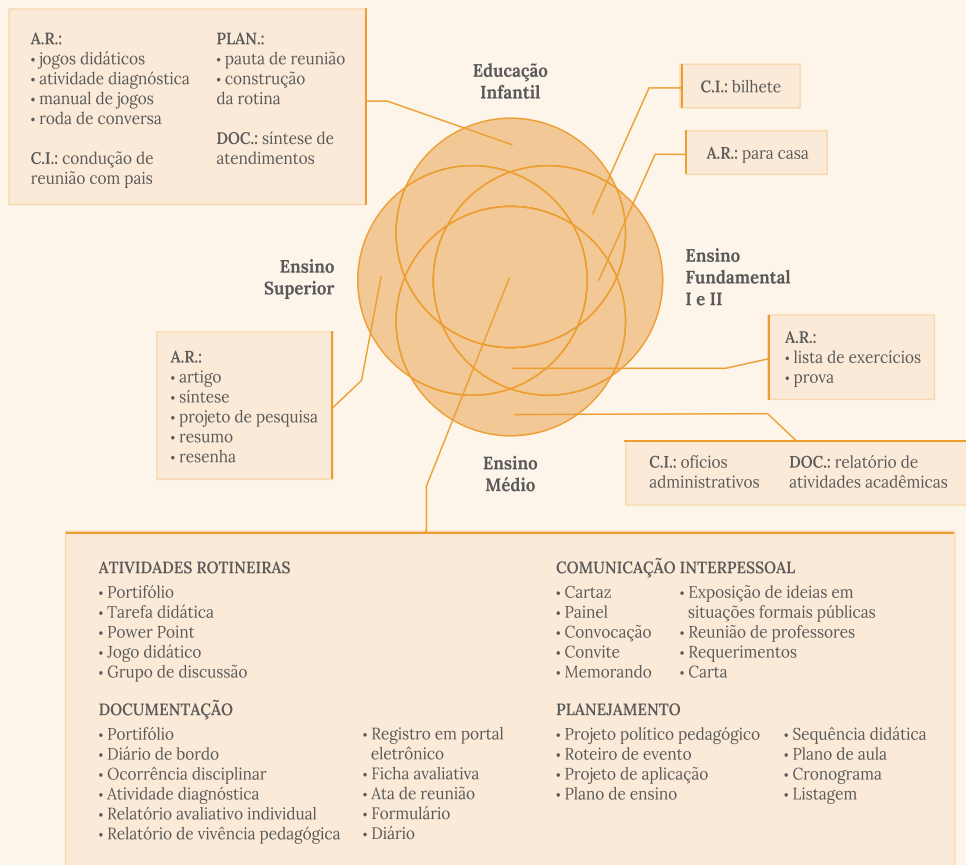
A.R.:
• jogos didáticos
• atividade diagnóstica
• manual de jogos
• roda de conversa

C.I.: condução de reunião com pais

PLAN.:
• pauta de reunião
• construção da rotina

DOC.: síntese de atendimentos

Educação Infantil

C.I.: bilhete

A.R.: para casa

Ensino Fundamental I e II

Ensino Superior

A.R.:
• lista de exercícios
• prova

A.R.:
• artigo
• síntese
• projeto de pesquisa
• resumo
• resenha

Ensino Médio

C.I.: ofícios administrativos

DOC.: relatório de atividades acadêmicas

ATIVIDADES ROTINEIRAS
• Portifólio
• Tarefa didática
• Power Point
• Jogo didático
• Grupo de discussão

DOCUMENTAÇÃO
• Portifólio
• Diário de bordo
• Ocorrência disciplinar
• Atividade diagnóstica
• Relatório avaliativo individual
• Relatório de vivência pedagógica
• Registro em portal eletrônico
• Ficha avaliativa
• Ata de reunião
• Formulário
• Diário

COMUNICAÇÃO INTERPESSOAL
• Cartaz
• Painel
• Convocação
• Convite
• Memorando
• Exposição de ideias em situações formais públicas
• Reunião de professores
• Requerimentos
• Carta

PLANEJAMENTO
• Projeto político pedagógico
• Roteiro de evento
• Projeto de aplicação
• Plano de ensino
• Sequência didática
• Plano de aula
• Cronograma
• Listagem